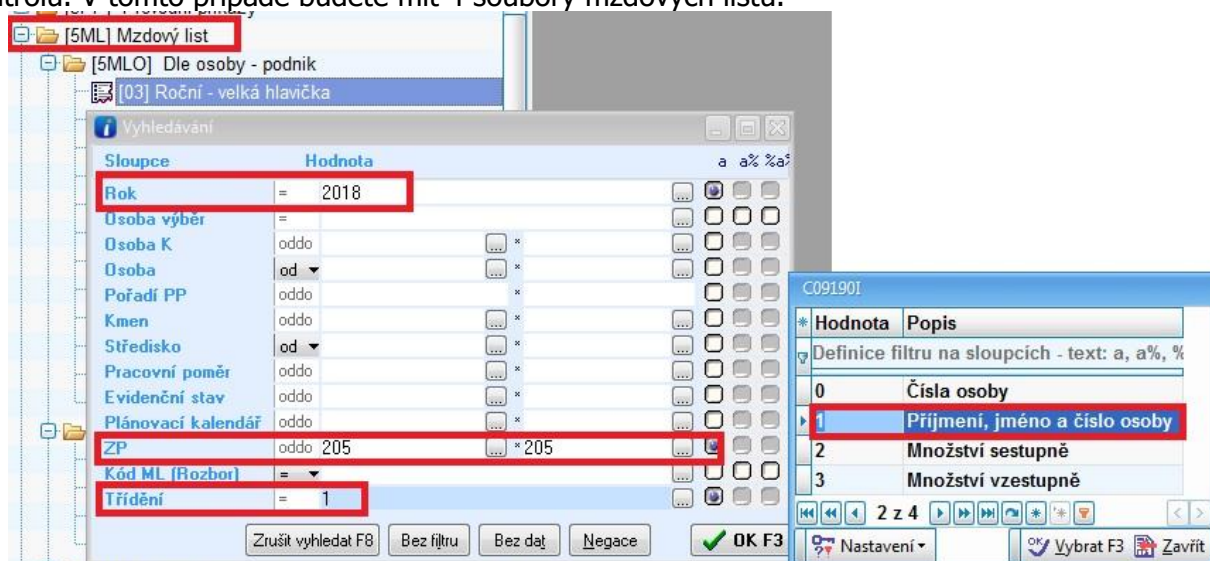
ntrola. V tomto případě budete mít 4 soubory mzdových listů.

[5ML] Mzdový list
[5MLO] Dle osoby - podnik
[03] Roční - velká hlavička

Vyhledávání

| Sloupce | | Hodnota | | a | a% | %a% |
|---|---|---|---|---|---|---|
| Rok | = | 2018 | | | | |
| Osoba výběr | = | | | | | |
| Osoba K | oddo | | * | | | |
| Osoba | od | | * | | | |
| Pořadí PP | oddo | | * | | | |
| Kmen | oddo | | * | | | |
| Středisko | od | | * | | | |
| Pracovní poměr | oddo | | * | | | |
| Evidenční stav | oddo | | * | | | |
| Plánovací kalendář | oddo | | * | | | |
| ZP | oddo | 205 | * 205 | | | |
| Kód ML (Rozbor) | = | | | | | |
| Třídění | = | 1 | | | | |

Zrušit vyhledat F8 | Bez filtru | Bez dat | Negace | OK F3

C09190I

| Hodnota | Popis |
|---|---|
| Definice filtru na sloupcích - text: a, a%, % | |
| 0 | Čísla osoby |
| 1 | Příjmení, jméno a číslo osoby |
| 2 | Množství sestupně |
| 3 | Množství vzestupně |

2 z 4

Nastavení | Vybrat F3 | Zavřít